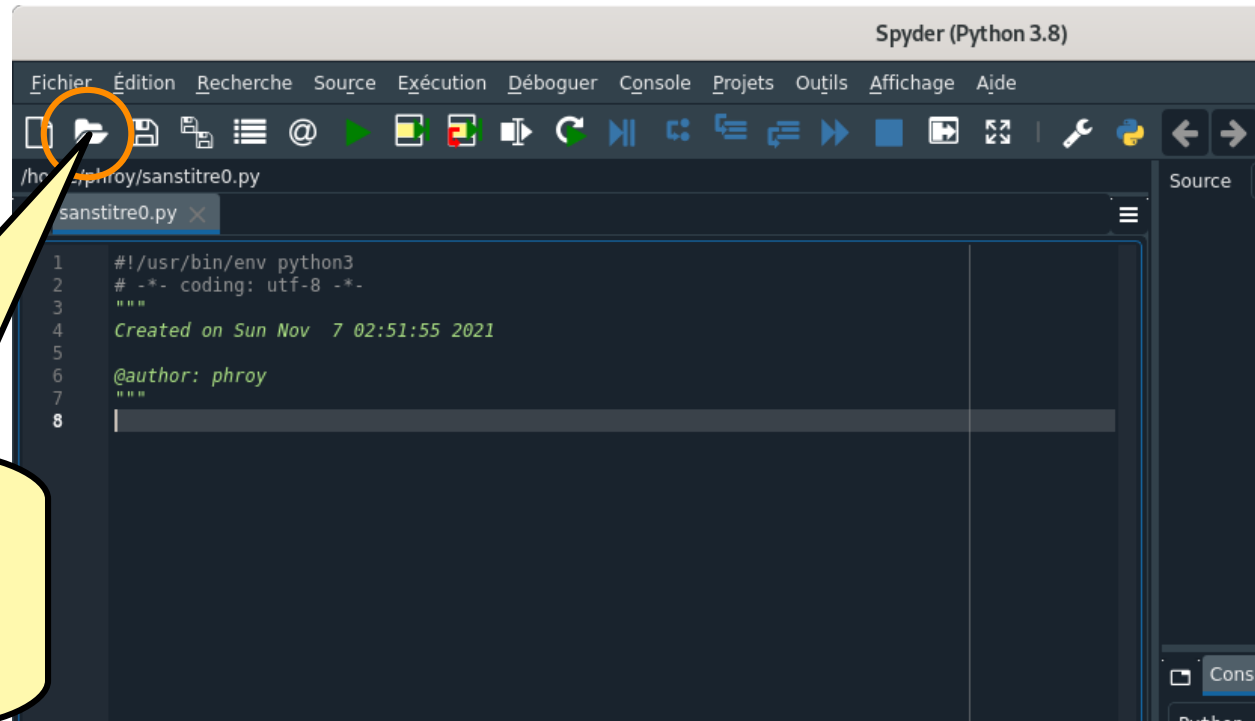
Spyder (Python 3.8)

Fichier Édition Recherche Source Exécution Déboguer Console Projets Outils Affichage Aide

/h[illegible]/phroy/sanstitre0.py

sanstitre0.py

Source

1 #!/usr/bin/env python3
2 # -*- coding: utf-8 -*-
3 """
4 Created on Sun Nov 7 02:51:55 2021
5
6 @author: phroy
7 """
8

Cons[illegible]

Python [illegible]